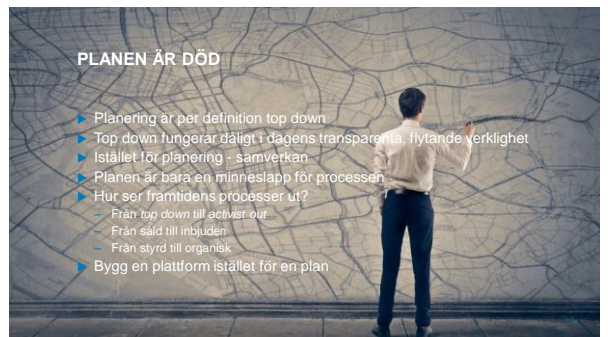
PLANEN ÄR DÖD

Planering är per definition top down
Top down fungerar dåligt i dagens transparenta, flytande verklighet
Istället för planering - samverkan
Planen är bara en minneslapp för processen
Hur ser framtidens processer ut?
– Från *top down* till *activist out*
– Från såld till inbjuden
– Från styrd till organisk
Bygg en plattform istället för en plan